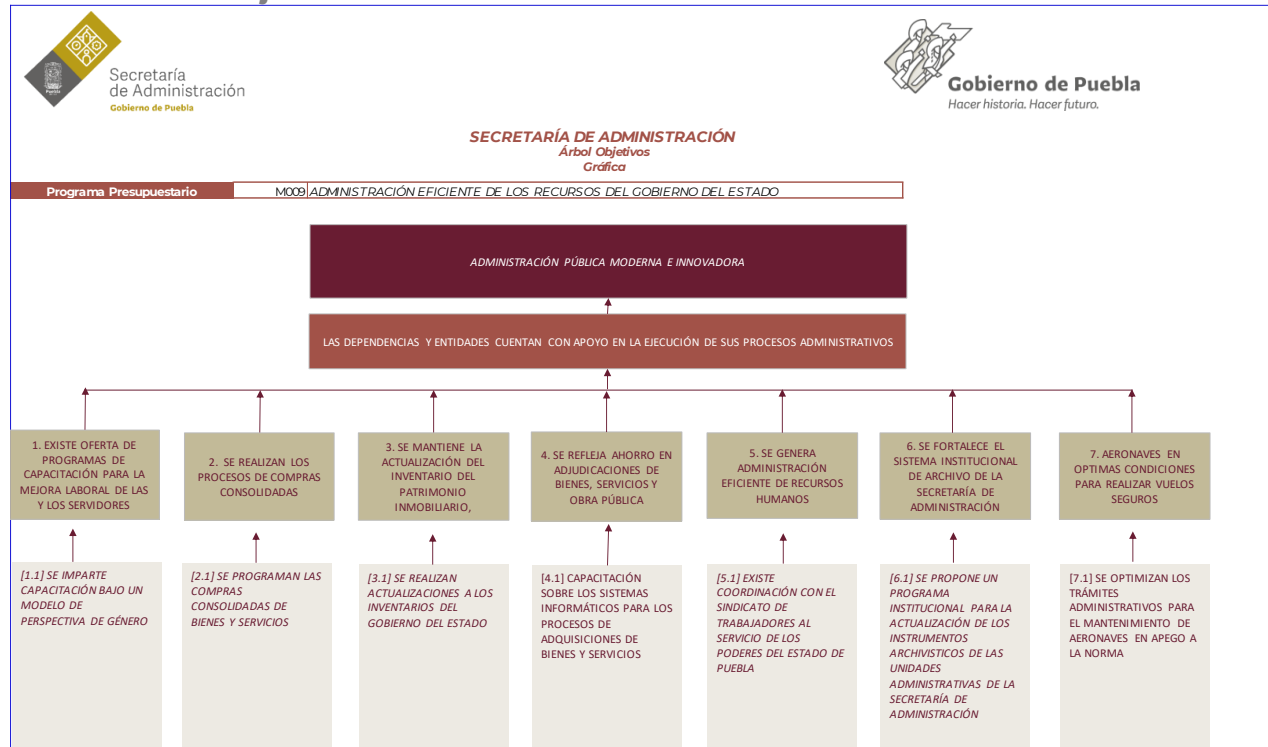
Secretaría de Administración
Gobierno de Puebla

Gobierno de Puebla
Hacer historia. Hacer futuro.

SECRETARÍA DE ADMINISTRACIÓN
Árbol Objetivos
Gráfica

| Programa Presupuestario | M009 ADMINISTRACIÓN EFICIENTE DE LOS RECURSOS DEL GOBIERNO DEL ESTADO |
|---|---|

ADMINISTRACIÓN PÚBLICA MODERNA E INNOVADORA

LAS DEPENDENCIAS Y ENTIDADES CUENTAN CON APOYO EN LA EJECUCIÓN DE SUS PROCESOS ADMINISTRATIVOS

1. EXISTE OFERTA DE PROGRAMAS DE CAPACITACIÓN PARA LA MEJORA LABORAL DE LAS Y LOS SERVIDORES

[1.1] SE IMPARTE CAPACITACIÓN BAJO UN MODELO DE PERSPECTIVA DE GÉNERO

2. SE REALIZAN LOS PROCESOS DE COMPRAS CONSOLIDADAS

[2.1] SE PROGRAMAN LAS COMPRAS CONSOLIDADAS DE BIENES Y SERVICIOS

3. SE MANTIENE LA ACTUALIZACIÓN DEL INVENTARIO DEL PATRIMONIO INMOBILIARIO,

[3.1] SE REALIZAN ACTUALIZACIONES A LOS INVENTARIOS DEL GOBIERNO DEL ESTADO

4. SE REFLEJA AHORRO EN ADJUDICACIONES DE BIENES, SERVICIOS Y OBRA PÚBLICA

[4.1] CAPACITACIÓN SOBRE LOS SISTEMAS INFORMÁTICOS PARA LOS PROCESOS DE ADQUISICIONES DE BIENES Y SERVICIOS

5. SE GENERA ADMINISTRACIÓN EFICIENTE DE RECURSOS HUMANOS

[5.1] EXISTE COORDINACIÓN CON EL SINDICATO DE TRABAJADORES AL SERVICIO DE LOS PODERES DEL ESTADO DE PUEBLA

6. SE FORTALECE EL SISTEMA INSTITUCIONAL DE ARCHIVO DE LA SECRETARÍA DE ADMINISTRACIÓN

[6.1] SE PROPONE UN PROGRAMA INSTITUCIONAL PARA LA ACTUALIZACIÓN DE LOS INSTRUMENTOS ARCHIVISTICOS DE LAS UNIDADES ADMINISTRATIVAS DE LA SECRETARÍA DE ADMINISTRACIÓN

7. AERONAVES EN OPTIMAS CONDICIONES PARA REALIZAR VUELOS SEGUROS

[7.1] SE OPTIMIZAN LOS TRÁMITES ADMINISTRATIVOS PARA EL MANTENIMIENTO DE AERONAVES EN APEGO A LA NORMA